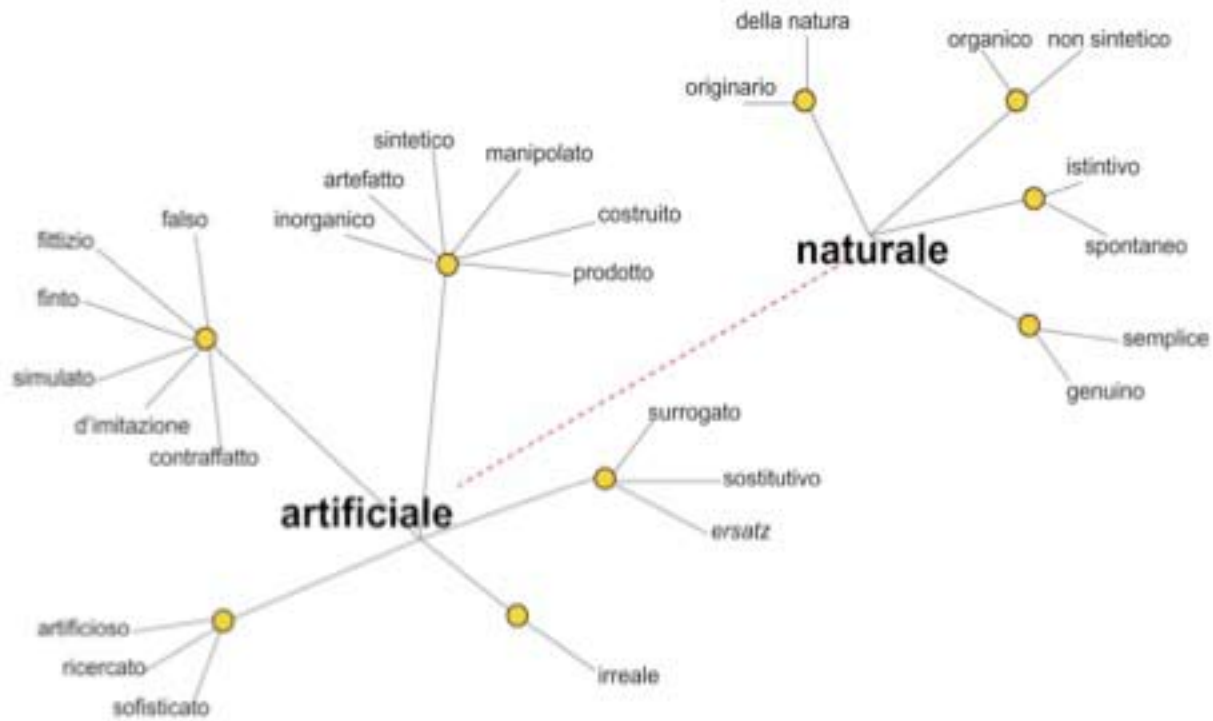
della natura

originario

organico

non sintetico

istintivo

spontaneo

naturale

semplice

genuino

sintetico

manipolato

artefatto

inorganico

costruito

prodotto

falso

fittizio

finto

simulato

d'imitazione

contraffatto

surrogato

sostitutivo

ersatz

artificiale

artificioso

ricercato

sofisticato

irreale